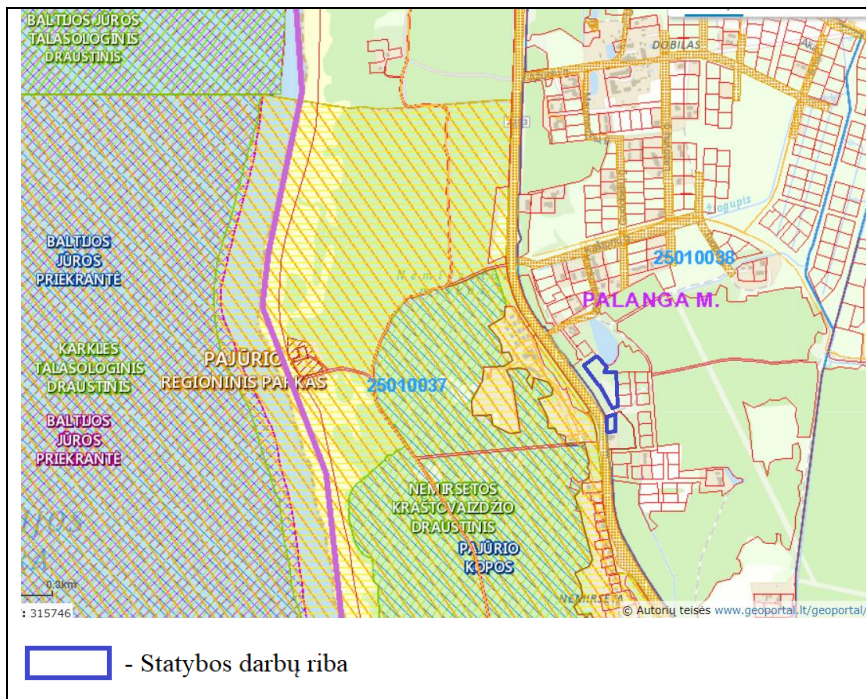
BALTIJOS JŪROS TALASOLOGINIS DRAUSTINIS

DOBILAS

BALTIJOS JŪROS PRIEKRANTĖ

25010038

PALANGA M.

KARKLES TALASOLOGINIS DRAUSTINIS

PAJŪRIO REGIONINIS PARKAS

25010037

BALTIJOS JŪROS PRIEKRANTĖ

NEMIRSETOS KRAŠTOVAIZDŽIO DRAUSTINIS

PAJŪRIO KOPOS

0.6km

: 315746

NEMIRSETA

© Autorių teisės www.geoportal.lt/geoportal/

- Statybos darbų riba